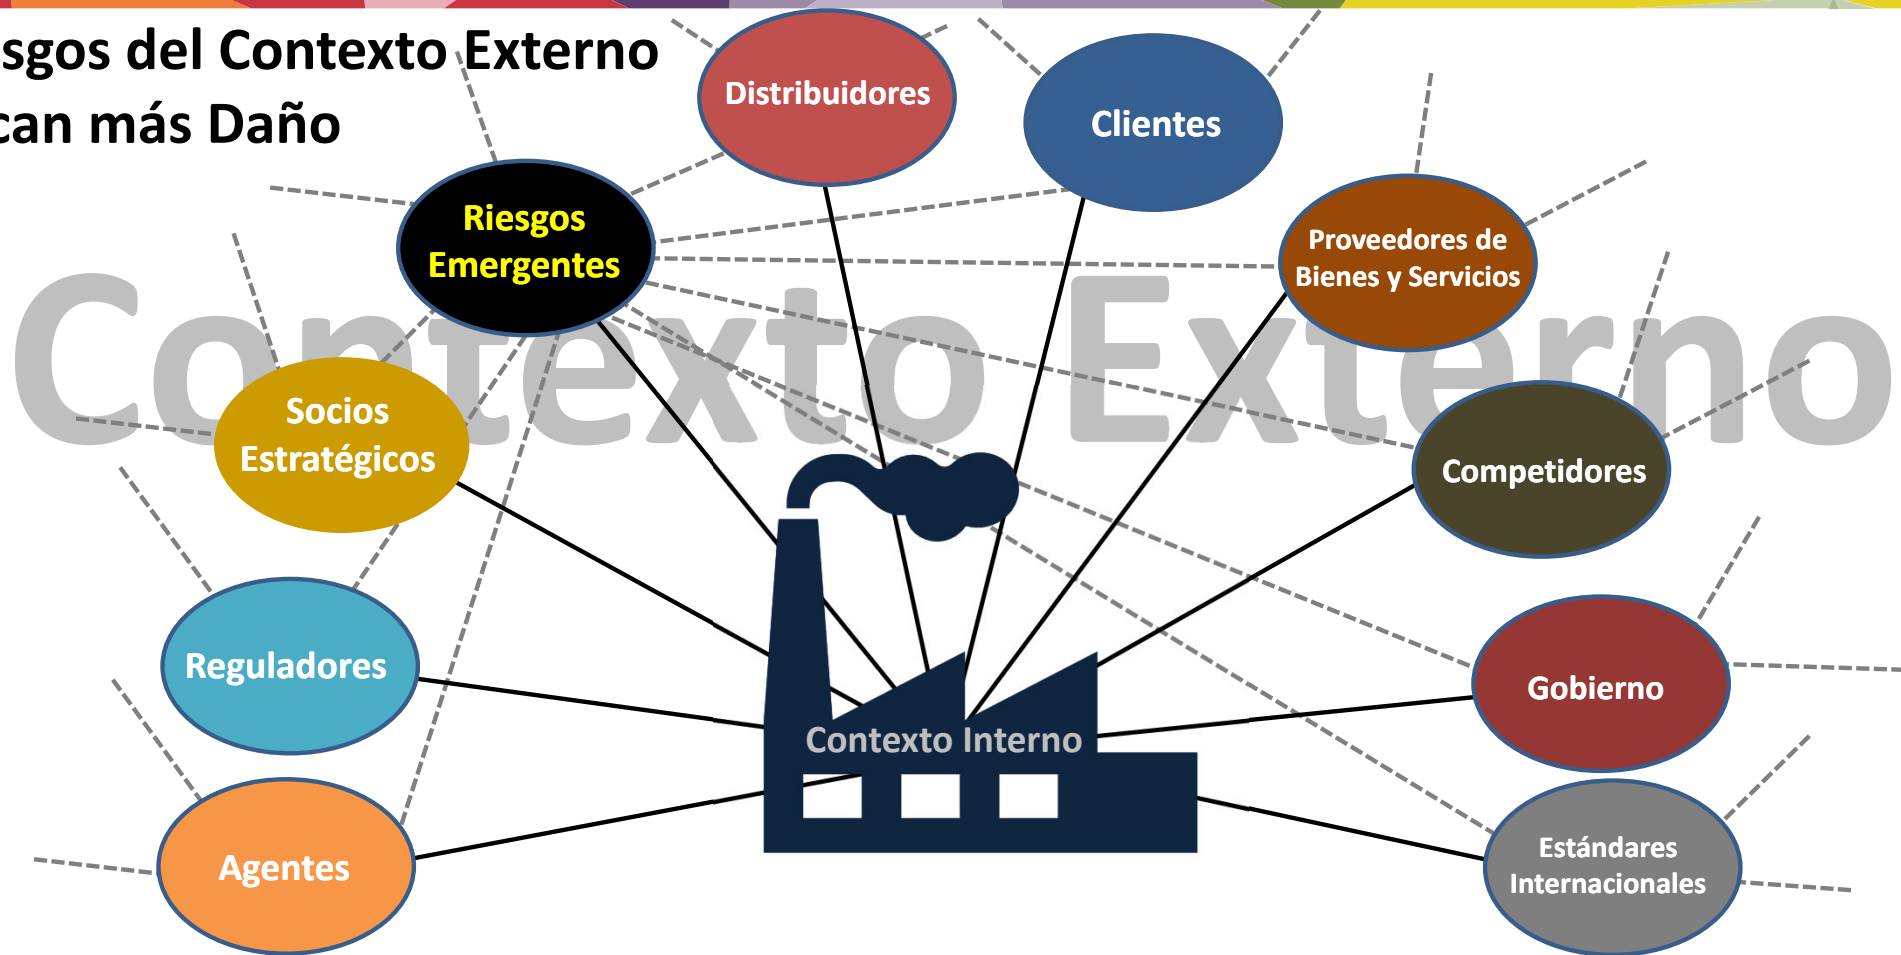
sgos del Contexto Externo
can más Daño

Contexto Externo

Distribuidores

Clientes

Riesgos Emergentes

Proveedores de Bienes y Servicios

Socios Estratégicos

Competidores

Reguladores

Gobierno

Contexto Interno

Agentes

Estándares Internacionales